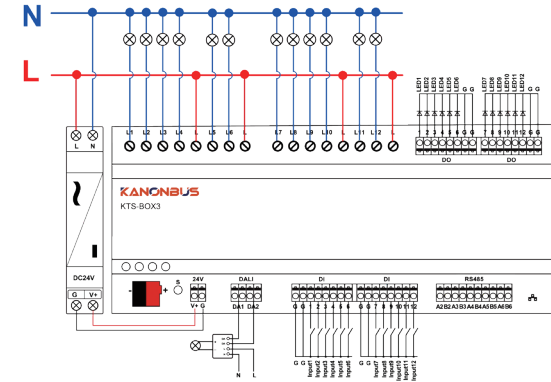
N

L

L N

~

DC24V

G V+

L1 L2 L3 L4 L L5 L6 L L7 L8 L9 L10 L L11 L12 L

KANONBUS

KTS-BOX3

LED1 LED2 LED3 LED4 LED5 LED6

1 2 3 4 5 6 G G

DO

LED7 LED8 LED9 LED10 LED11 LED12

7 8 9 10 11 12 G G

DO

S

24V

V+ G

DALI

DA1 DA2

DI

G G 1 2 3 4 5 6

DI

G G 7 8 9 10 11 12

RS485

A2 B2 A3 B3 A4 B4 A5 B5 A6 B6

N L

G G Input1 Input2 Input3 Input4 Input5 Input6

G G Input7 Input8 Input9 Input10 Input11 Input12